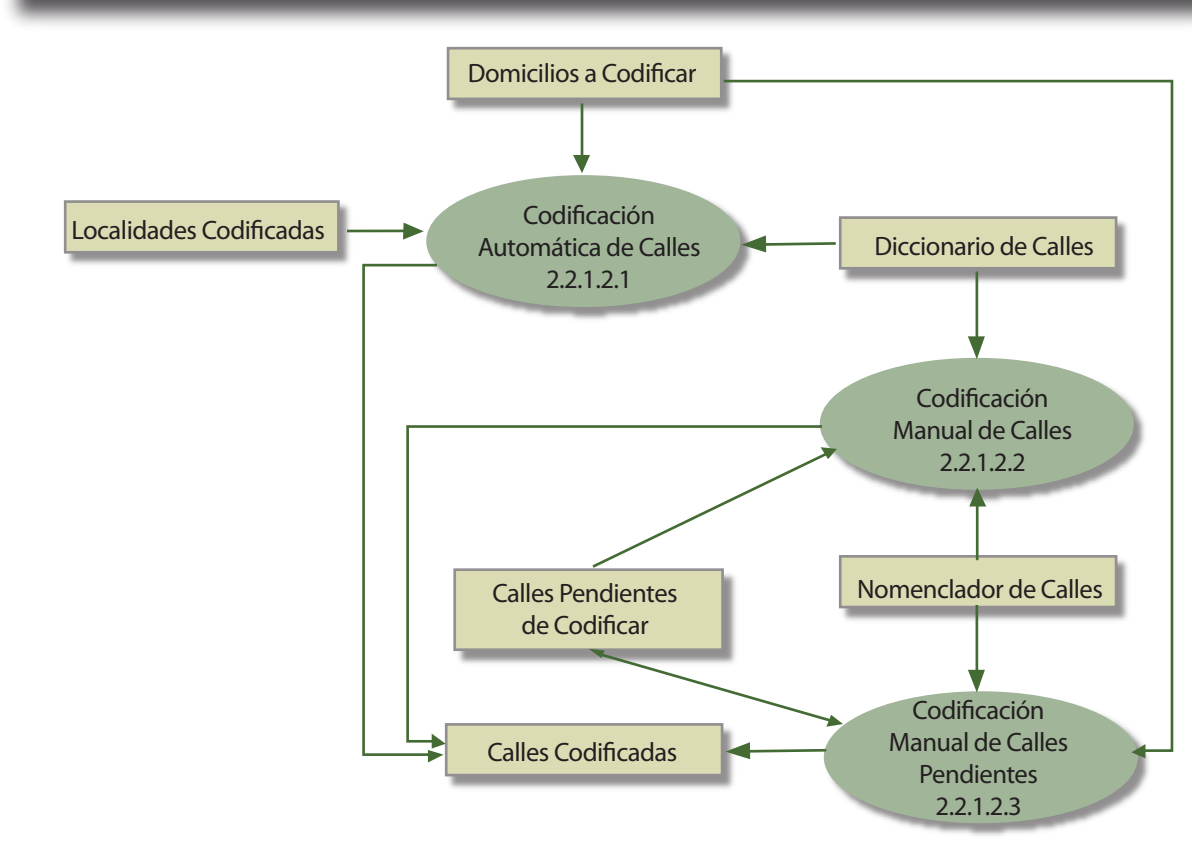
Domicilios a Codificar

Localidades Codificadas

Codificación Automática de Calles 2.2.1.2.1

Diccionario de Calles

Codificación Manual de Calles 2.2.1.2.2

Calles Pendientes de Codificar

Nomenclador de Calles

Calles Codificadas

Codificación Manual de Calles Pendientes 2.2.1.2.3